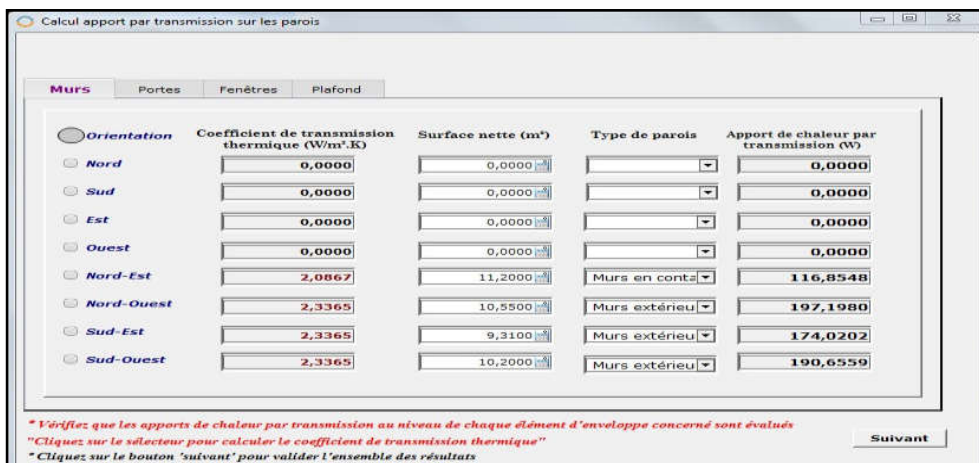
Calcul apport par transmission sur les parois

Murs | Portes | Fenêtres | Plafond

| Orientation | Coefficient de transmission thermique (W/m².K) | Surface nette (m²) | Type de parois | Apport de chaleur par transmission (W) |
|---|---|---|---|---|
| Nord | 0,0000 | 0,0000 | | 0,0000 |
| Sud | 0,0000 | 0,0000 | | 0,0000 |
| Est | 0,0000 | 0,0000 | | 0,0000 |
| Ouest | 0,0000 | 0,0000 | | 0,0000 |
| Nord-Est | 2,0867 | 11,2000 | Murs en conta | 116,8548 |
| Nord-Ouest | 2,3365 | 10,5500 | Murs extérieu | 197,1980 |
| Sud-Est | 2,3365 | 9,3100 | Murs extérieu | 174,0202 |
| Sud-Ouest | 2,3365 | 10,2000 | Murs extérieu | 190,6559 |

* Vérifiez que les apports de chaleur par transmission au niveau de chaque élément d'enveloppe concerné sont évalués
"Cliquez sur le sélecteur pour calculer le coefficient de transmission thermique"
* Cliquez sur le bouton 'suivant' pour valider l'ensemble des résultats

Suivant